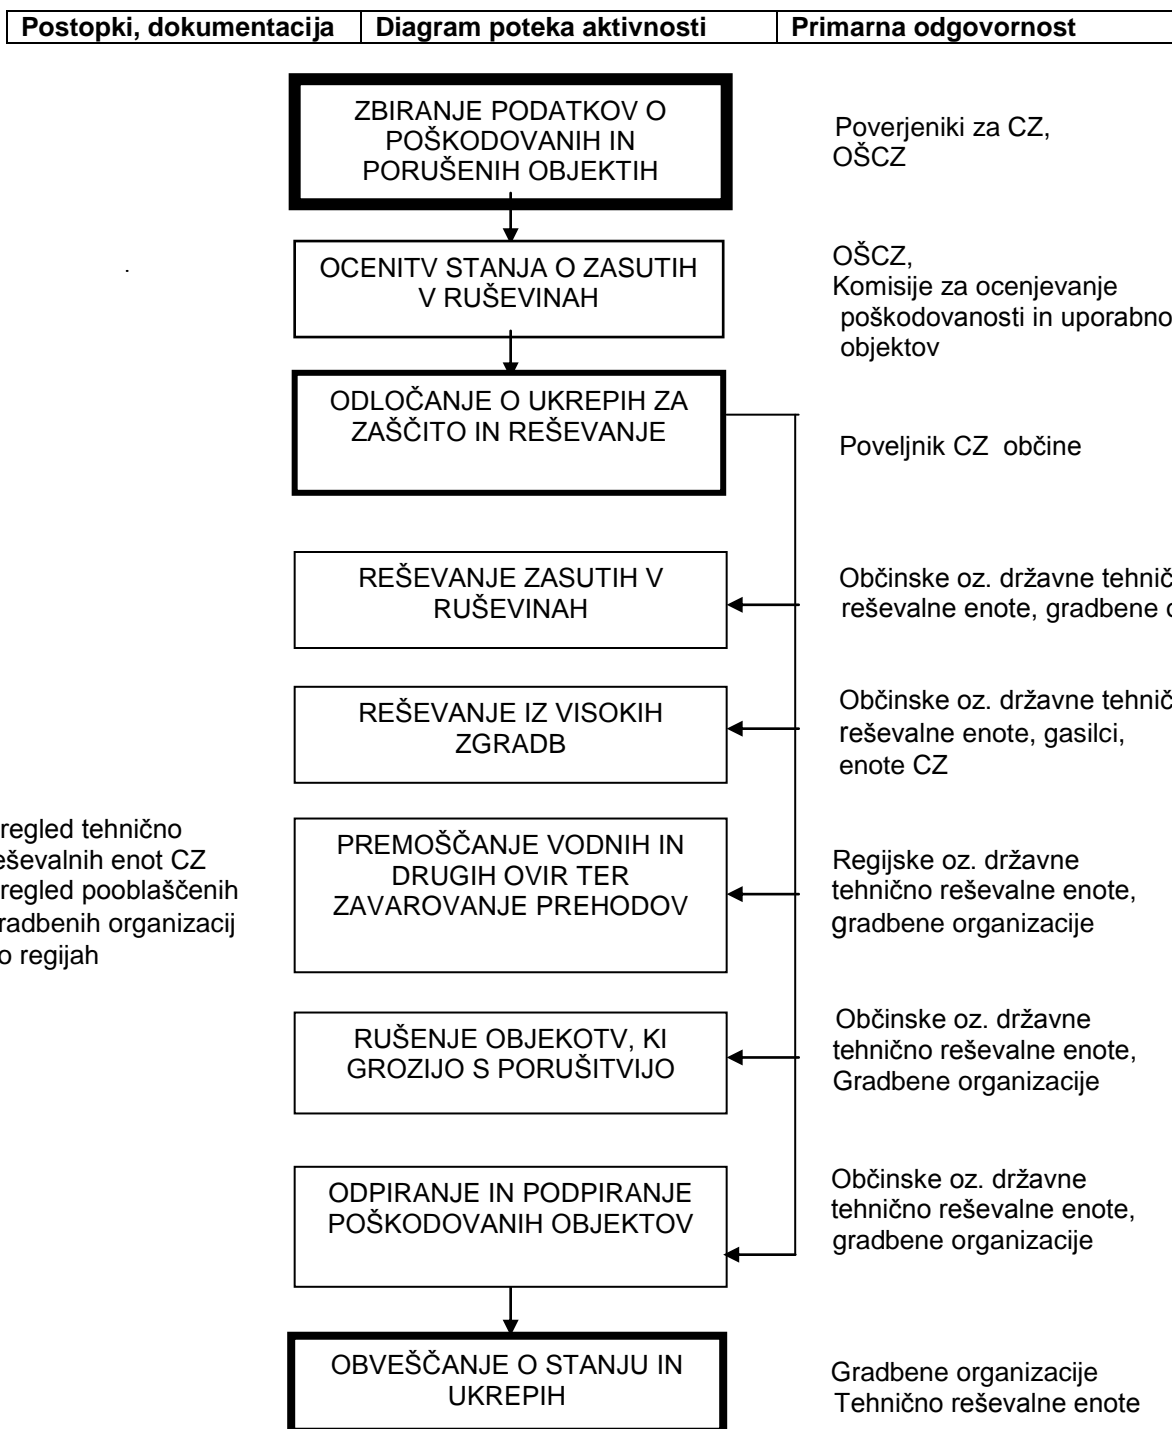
| Postopki, dokumentacija | Diagram poteka aktivnosti | Primarna odgovornost |
|---|---|---|

ZBIRANJE PODATKOV O POŠKODOVANIH IN PORUŠENIH OBJEKTIH

Poverjeniki za CZ, OŠCZ

OCENITV STANJA O ZASUTIH V RUŠEVINAH

OŠCZ, Komisije za ocenjevanje poškodovanosti in uporabno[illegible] objektov

ODLOČANJE O UKREPIH ZA ZAŠČITO IN REŠEVANJE

Poveljnik CZ občine

REŠEVANJE ZASUTIH V RUŠEVINAH

Občinske oz. državne tehnič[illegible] reševalne enote, gradbene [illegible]

REŠEVANJE IZ VISOKIH ZGRADB

Občinske oz. državne tehnič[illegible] reševalne enote, gasilci, enote CZ

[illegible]regled tehnično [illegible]eševalnih enot CZ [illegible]regled pooblaščenih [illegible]radbenih organizacij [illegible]o regijah

PREMOŠČANJE VODNIH IN DRUGIH OVIR TER ZAVAROVANJE PREHODOV

Regijske oz. državne tehnično reševalne enote, gradbene organizacije

RUŠENJE OBJEKOTV, KI GROZIJO S PORUŠITVIJO

Občinske oz. državne tehnično reševalne enote, Gradbene organizacije

ODPIRANJE IN PODPIRANJE POŠKODOVANIH OBJEKTOV

Občinske oz. državne tehnično reševalne enote, gradbene organizacije

OBVEŠČANJE O STANJU IN UKREPIH

Gradbene organizacije Tehnično reševalne enote